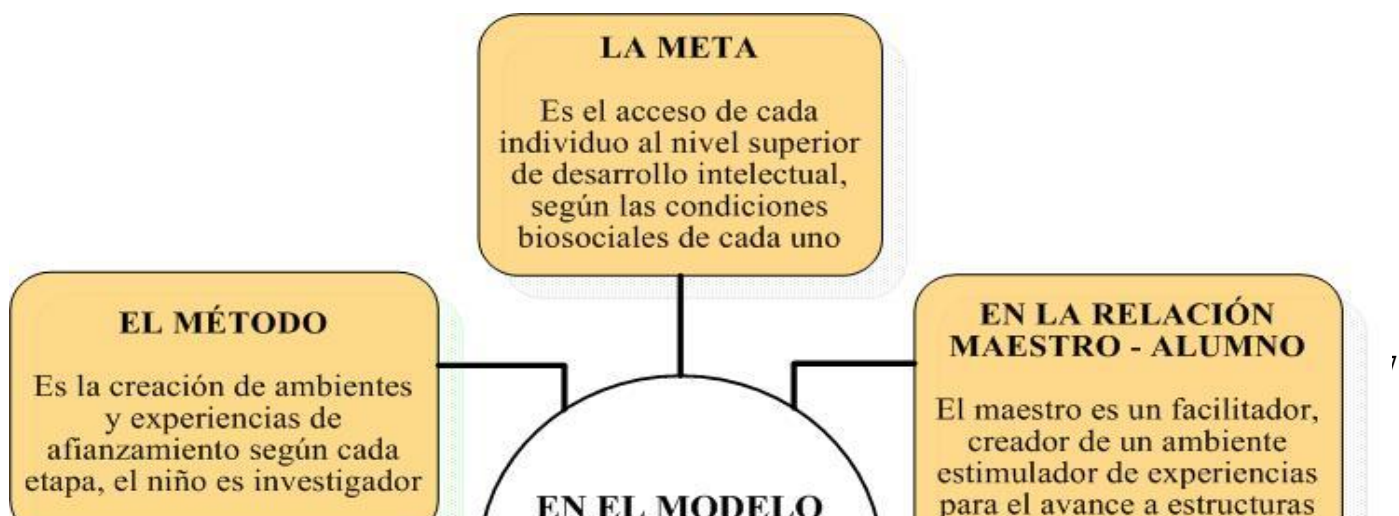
LA META

Es el acceso de cada individuo al nivel superior de desarrollo intelectual, según las condiciones biosociales de cada uno

EL MÉTODO

Es la creación de ambientes y experiencias de afianzamiento según cada etapa, el niño es investigador

EN EL MODELO

EN LA RELACIÓN MAESTRO - ALUMNO

El maestro es un facilitador, creador de un ambiente estimulador de experiencias para el avance a estructuras